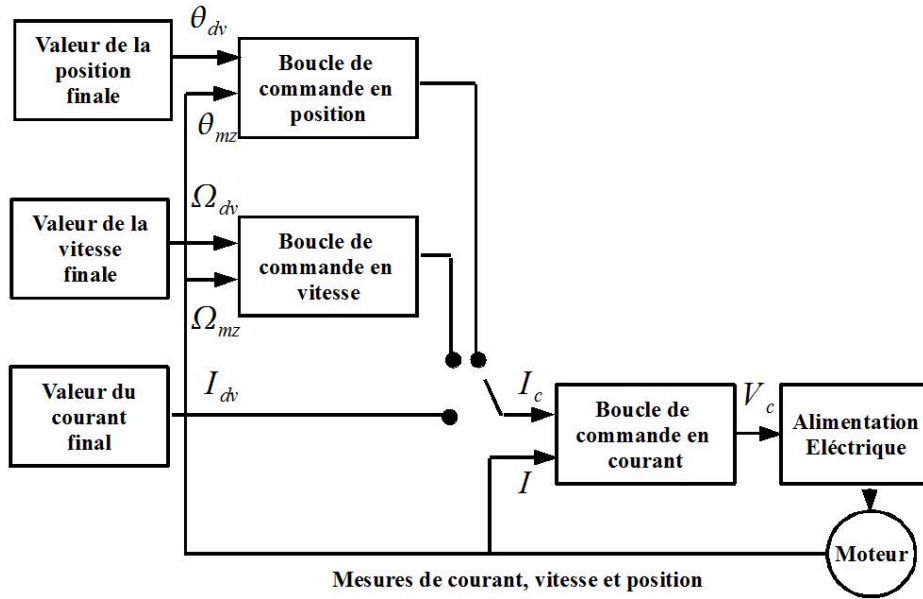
Valeur de la position finale

$\theta_{dv}$

Boucle de commande en position

$\theta_{mz}$

$\Omega_{dv}$

Valeur de la vitesse finale

Boucle de commande en vitesse

$\Omega_{mz}$

Valeur du courant final

$I_{dv}$

$I_c$

Boucle de commande en courant

$V_c$

Alimentation Eléctrique

$I$

Moteur

Mesures de courant, vitesse et position